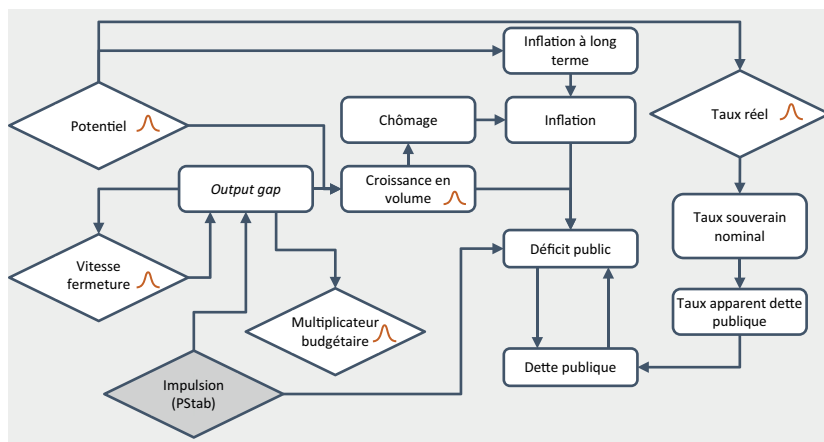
Inflation à long terme

Potentiel

Chômage

Inflation

Taux réel

Output gap

Croissance en volume

Vitesse fermeture

Taux souverain nominal

Déficit public

Multiplicateur budgétaire

Taux apparent dette publique

Impulsion (PStab)

Dette publique